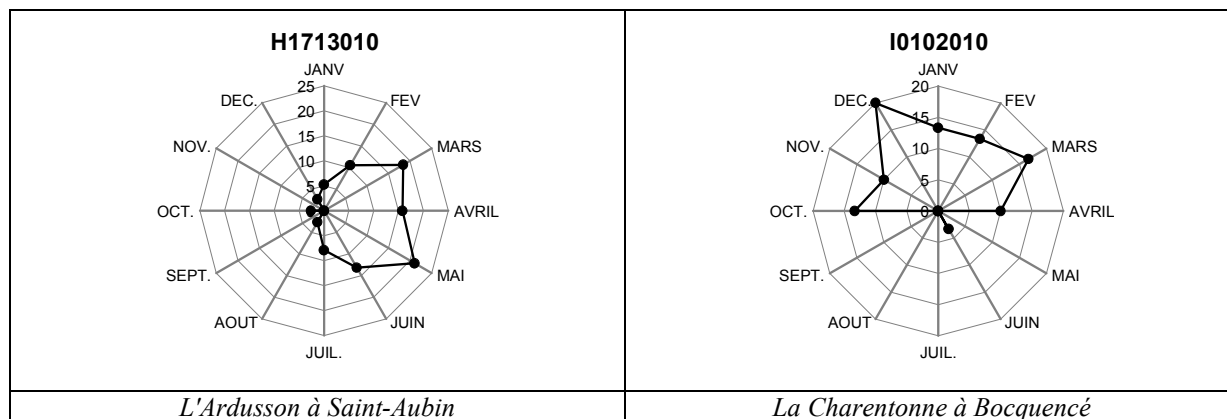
| H1713010 | I0102010 |
|---|---|
| JANV 25 20 15 10 5 0 FEV MARS AVRIL MAI JUIN JUIL. AOUT SEPT. OCT. NOV. DEC. | JANV 20 15 10 5 0 FEV MARS AVRIL MAI JUIN JUIL. AOUT SEPT. OCT. NOV. DEC. |
| L'Ardusson à Saint-Aubin | La Charentonne à Bocquencé |